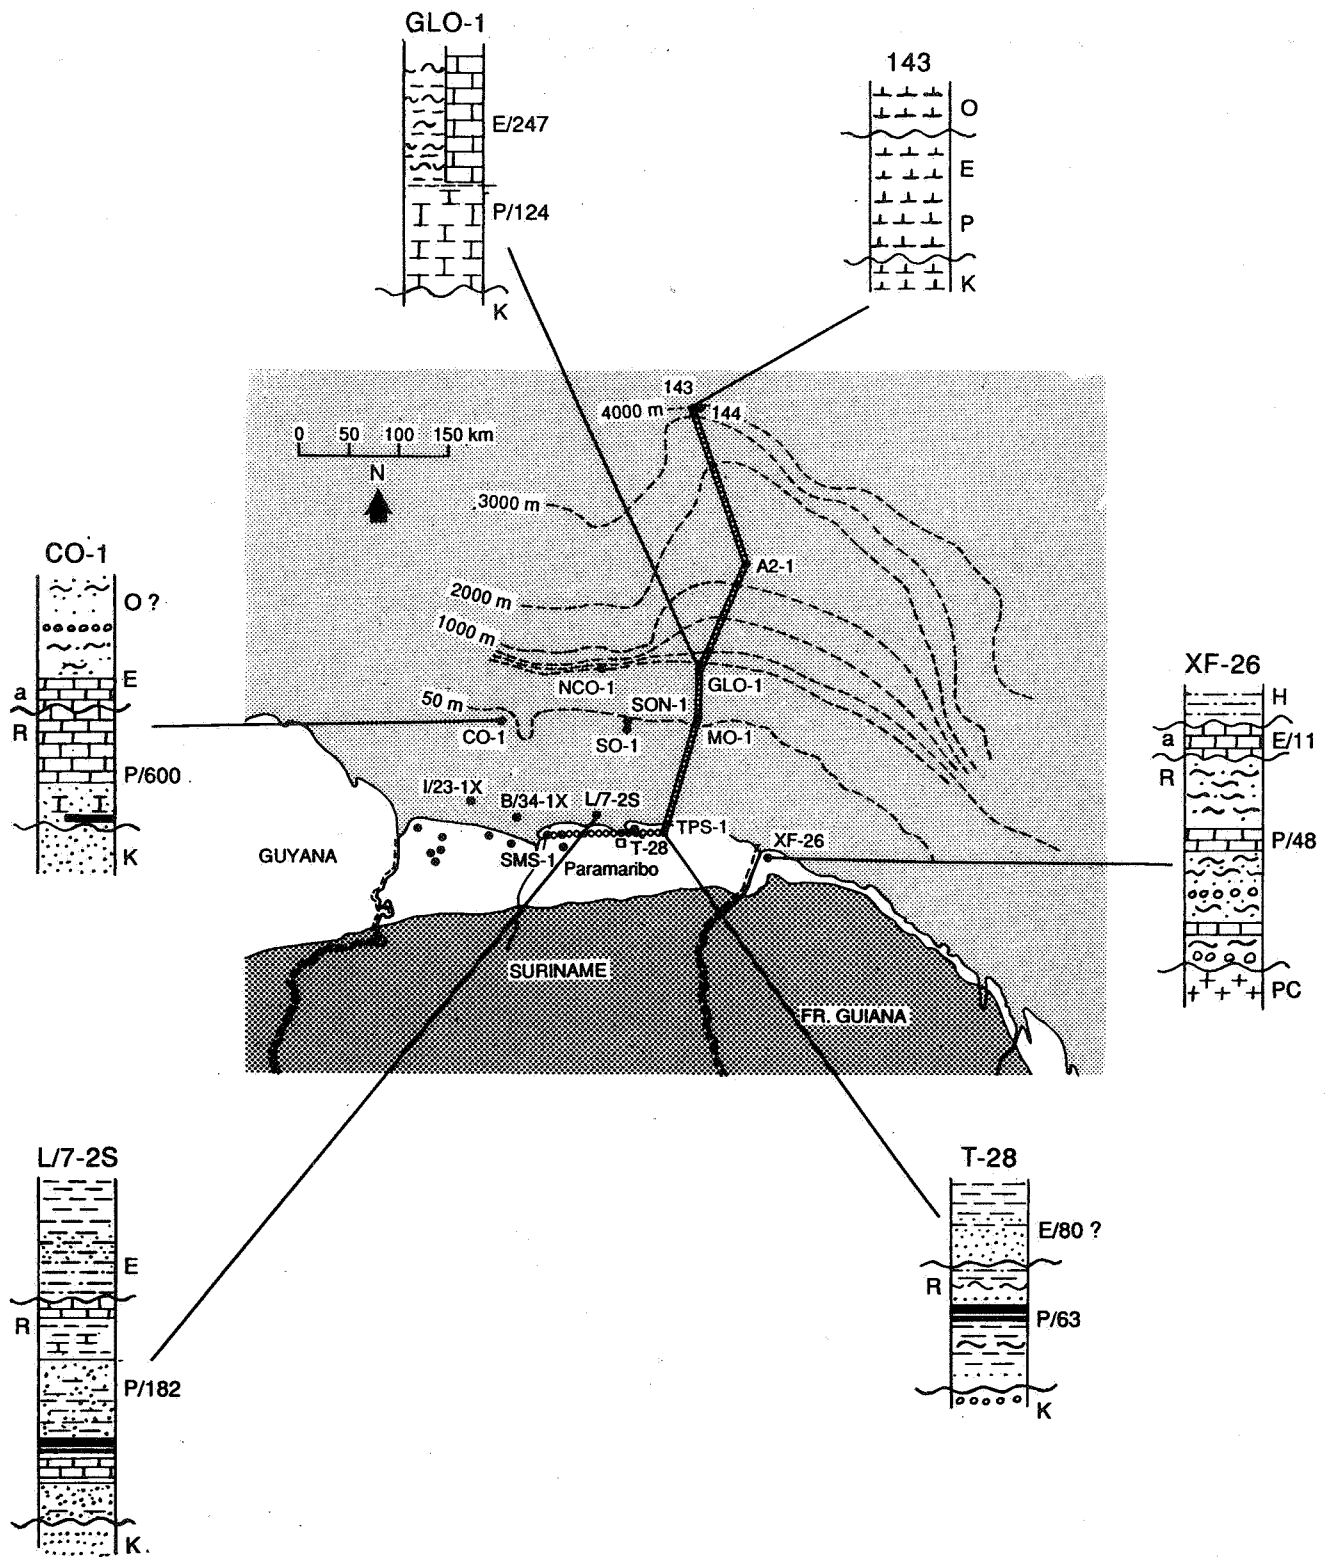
GLO-1

E/247

P/124

K

143

O

E

P

K

143
4000 m
144

0 50 100 150 km

N

3000 m

A2-1

2000 m

1000 m

NCO-1

GLO-1

50 m

SON-1

CO-1

SO-1

MO-1

I/23-1X

B/34-1X

L/7-2S

TPS-1

XF-26

T-28

SMS-1

Paramaribo

GUYANA

SURINAME

FR. GUIANA

CO-1

O ?

E

a

R

P/600

K

XF-26

H

a

E/11

R

P/48

PC

L/7-2S

E

R

P/182

K

T-28

E/80 ?

R

P/63

K